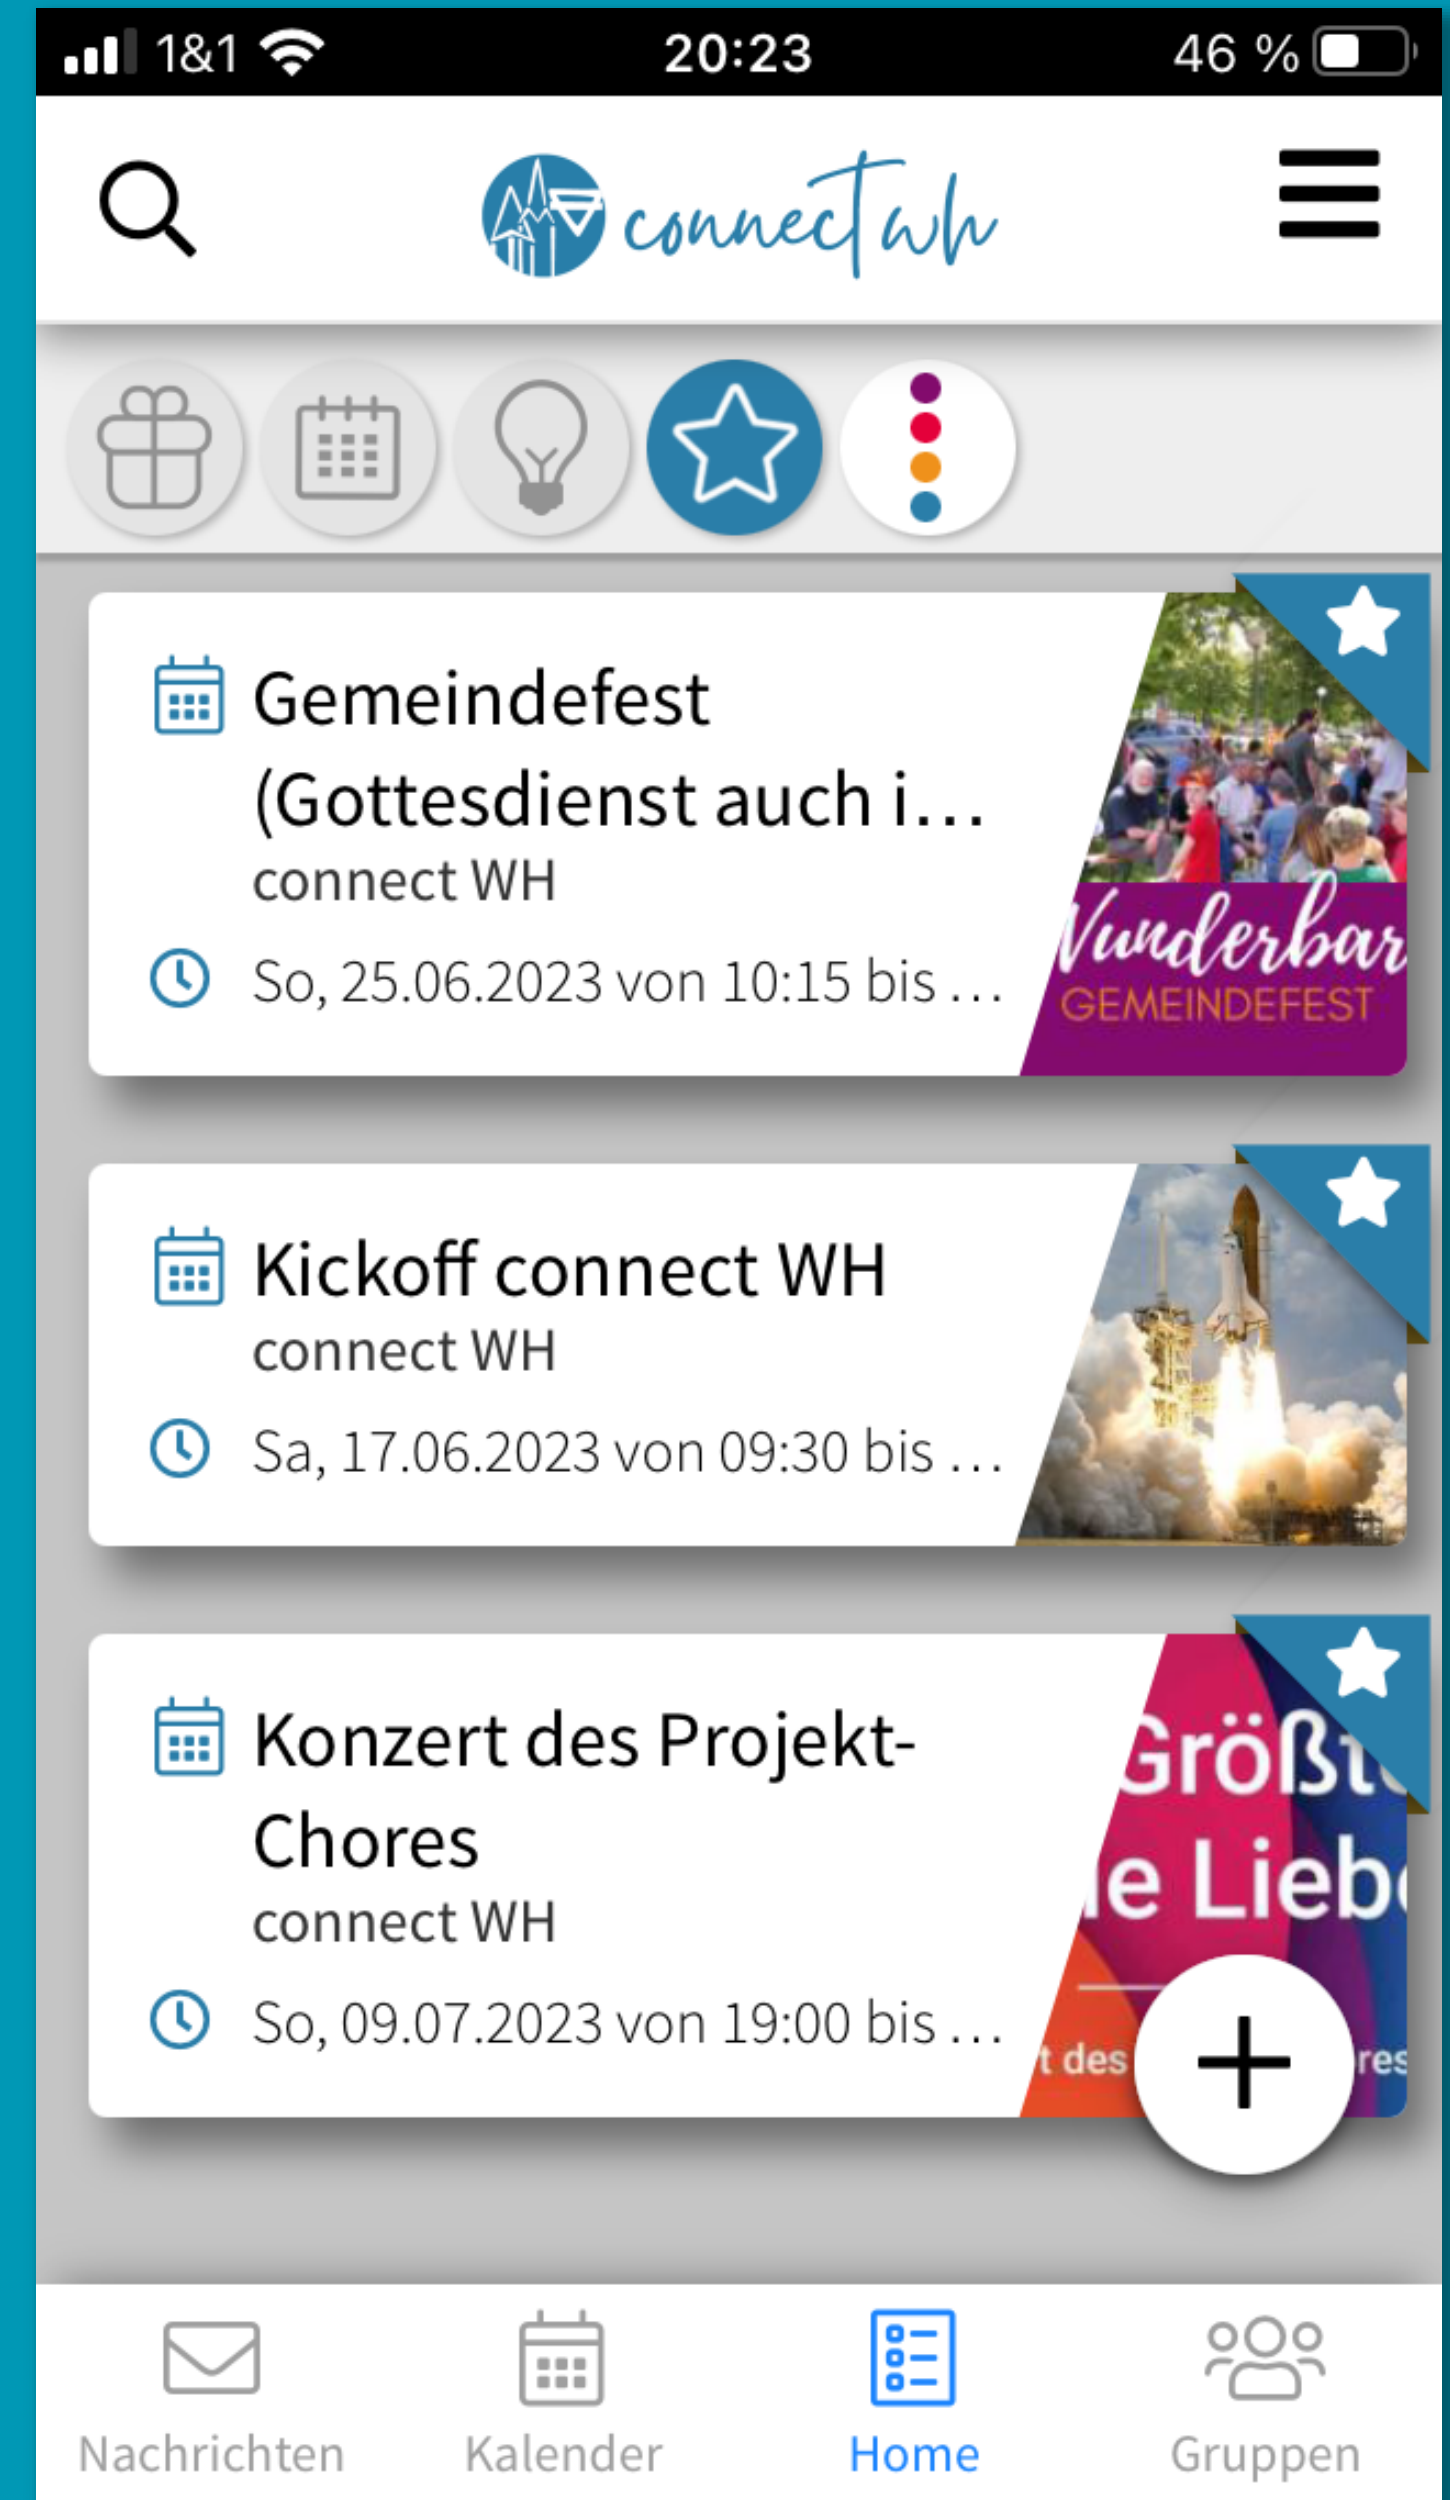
1&1 20:23 46 %

connect wh

Gemeindefest (Gottesdienst auch i…
connect WH
So, 25.06.2023 von 10:15 bis …

Wunderbar
GEMEINDEFEST

Kickoff connect WH
connect WH
Sa, 17.06.2023 von 09:30 bis …

Konzert des Projekt-Chores
connect WH
So, 09.07.2023 von 19:00 bis …

Größt
e Lieb
t des
res

+

Nachrichten
Kalender
Home
Gruppen